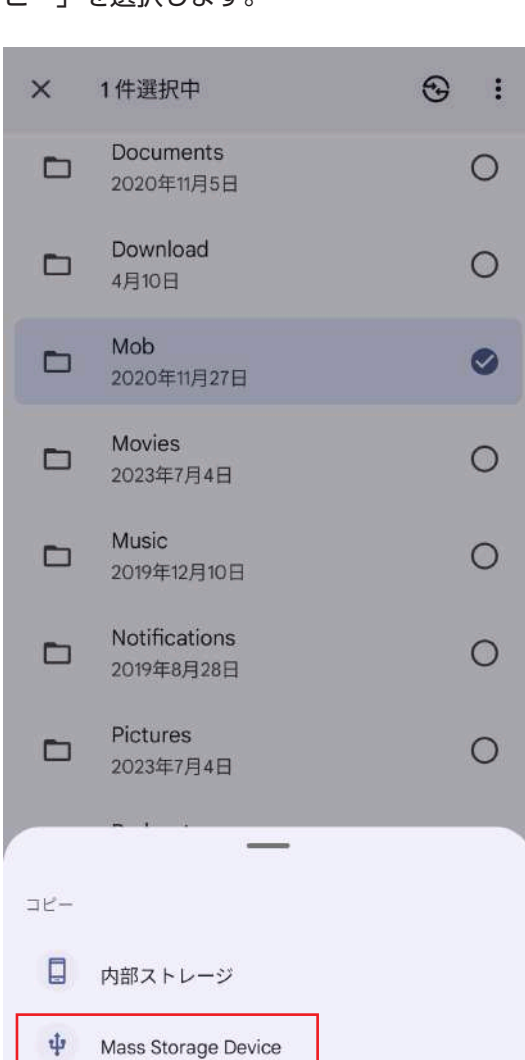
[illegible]」を選択します。

× 1件選択中

Documents
2020年11月5日

Download
4月10日

Mob
2020年11月27日

Movies
2023年7月4日

Music
2019年12月10日

Notifications
2019年8月28日

Pictures
2023年7月4日

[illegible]

コピー

内部ストレージ

Mass Storage Device